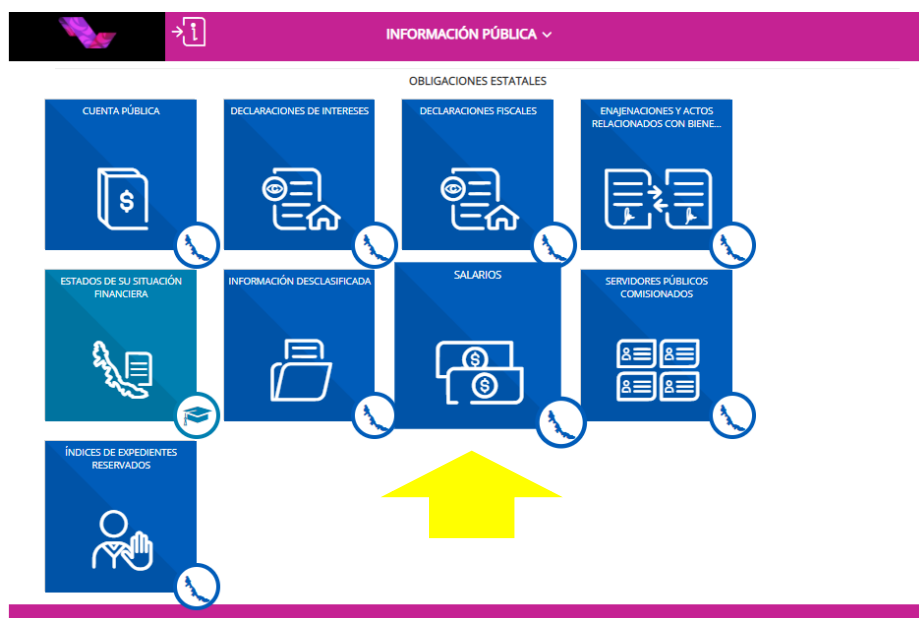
INFORMACIÓN PÚBLICA

OBLIGACIONES ESTATALES

CUENTA PÚBLICA

DECLARACIONES DE INTERESES

DECLARACIONES FISCALES

ENAJENACIONES Y ACTOS RELACIONADOS CON BIENE...

ESTADOS DE SU SITUACIÓN FINANCIERA

INFORMACIÓN DESCLASIFICADA

SALARIOS

SERVIDORES PÚBLICOS COMISIONADOS

ÍNDICES DE EXPEDIENTES RESERVADOS